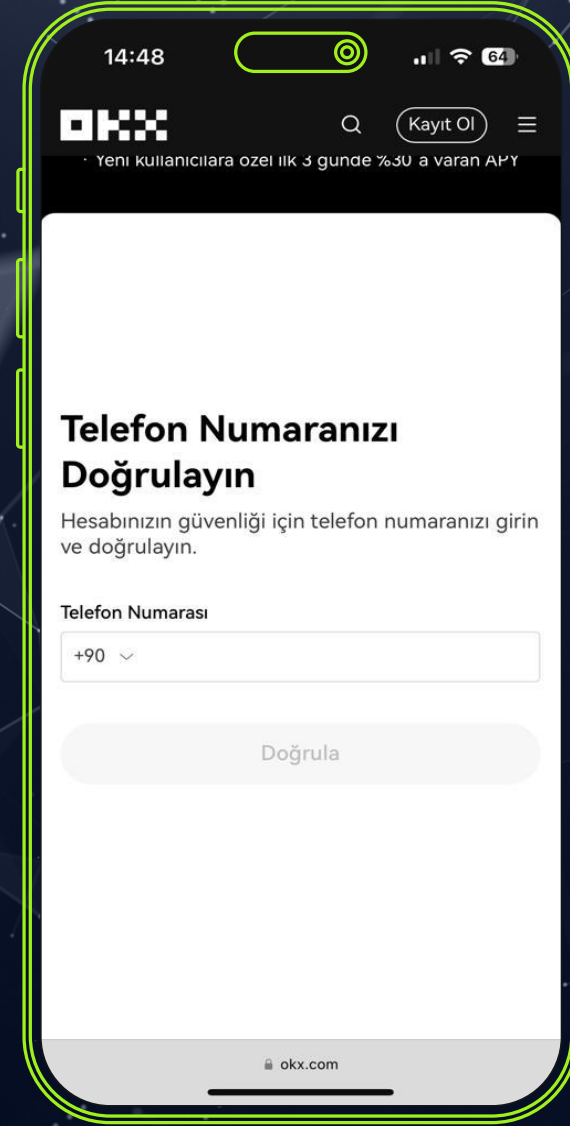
14:48

64

OKX

Kayıt Ol

· Yeni kullanıcılara özel ilk 3 günde %30'a varan APY

Telefon Numaranızı Doğrulayın

Hesabınızın güvenliği için telefon numaranızı girin ve doğrulayın.

Telefon Numarası

+90

Doğrula

okx.com